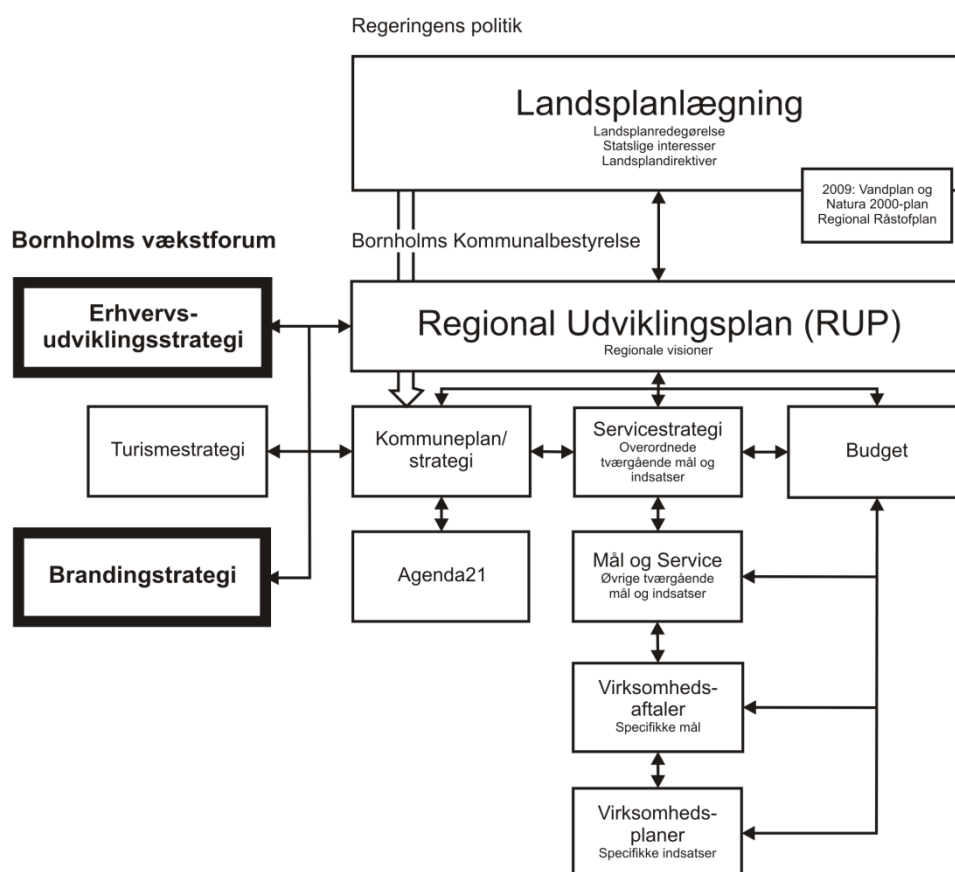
Regeringens politik

Landsplanlægning
Landsplanredegørelse
Statslige interesser
Landsplandirektiver

2009: Vandplan og Natura 2000-plan
Regional Råstofplan

Bornholms vækstforum

Bornholms Kommunalbestyrelse

Erhvervs-udviklingsstrategi

Regional Udviklingsplan (RUP)
Regionale visioner

Turismestrategi

Kommuneplan/strategi

Servicestrategi
Overordnede tværgående mål og indsatser

Budget

Brandingstrategi

Agenda21

Mål og Service
Øvrige tværgående mål og indsatser

Virksomheds-aftaler
Specifikke mål

Virksomheds-planer
Specifikke indsatser